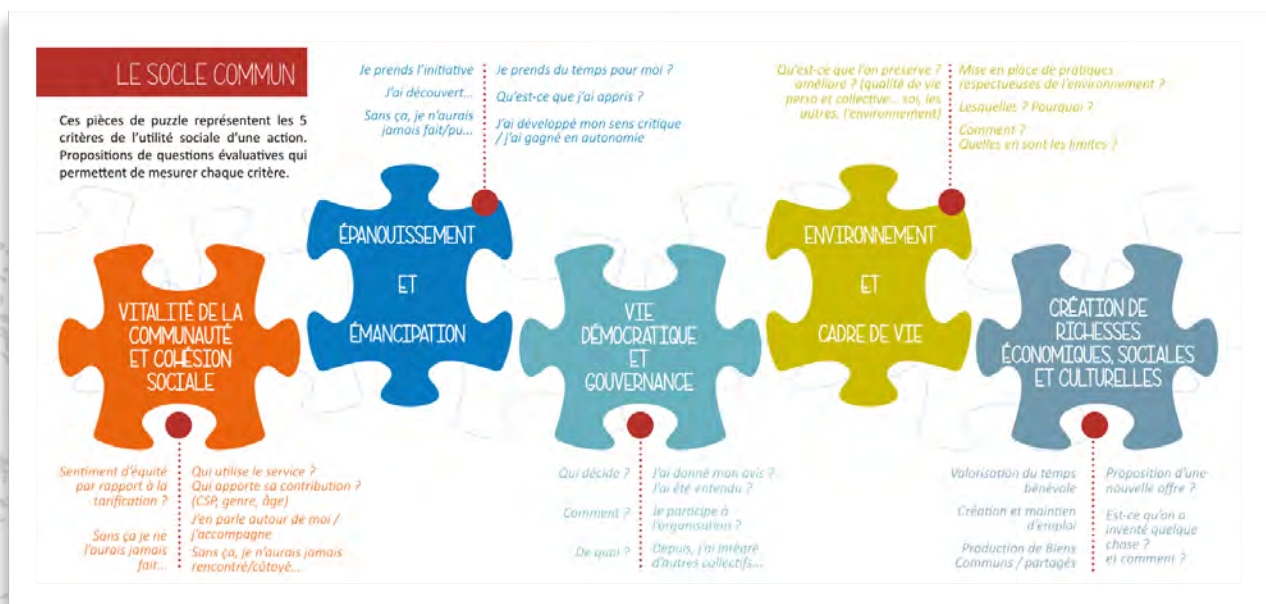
LE SOCLE COMMUN

Ces pièces de puzzle représentent les 5 critères de l'utilité sociale d'une action. Propositions de questions évaluatives qui permettent de mesurer chaque critère.

Je prends l'initiative

J'ai découvert...

Sans ça, je n'aurais jamais fait/pu...

Je prends du temps pour moi ?

Qu'est-ce que j'ai appris ?

J'ai développé mon sens critique / j'ai gagné en autonomie

ÉPANOUISSEMENT ET ÉMANCIPATION

Qu'est-ce que l'on préserve ? améliore ? (qualité de vie perso et collective... soi, les autres, l'environnement)

Mise en place de pratiques respectueuses de l'environnement ?

Lesquelles ? Pourquoi ?

Comment ? Quelles en sont les limites ?

ENVIRONNEMENT ET CADRE DE VIE

VITALITÉ DE LA COMMUNAUTÉ ET COHÉSION SOCIALE

Sentiment d'équité par rapport à la tarification ?

Sans ça je ne l'aurais jamais fait...

Qui utilise le service ? Qui apporte sa contribution ? (CSP, genre, âge)

J'en parle autour de moi / j'accompagne

Sans ça, je n'aurais jamais rencontré/côtoyé...

VIE DÉMOCRATIQUE ET GOUVERNANCE

Qui décide ?

Comment ?

De quoi ?

J'ai donné mon avis ? J'ai été entendu ?

Je participe à l'organisation ?

Depuis, j'ai intégré d'autres collectifs...

CRÉATION DE RICHESSES ÉCONOMIQUES, SOCIALES ET CULTURELLES

Valorisation du temps bénévole

Création et maintien d'emploi

Production de Biens Communs / partagés

Proposition d'une nouvelle offre ?

Est-ce qu'on a inventé quelque chose ? et comment ?